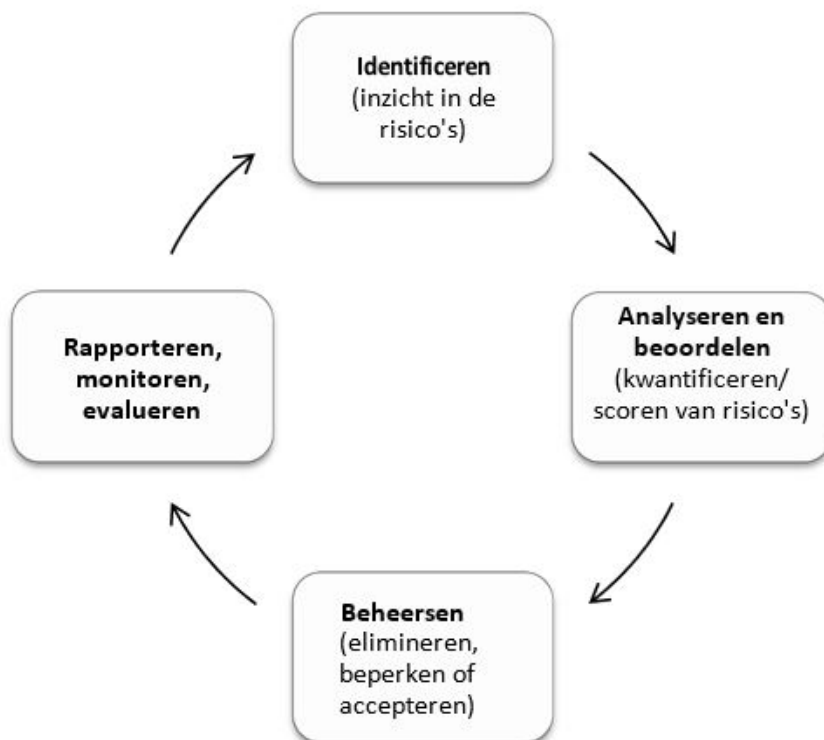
**Identificeren**
(inzicht in de risico's)

**Analyseren en beoordelen**
(kwantificeren/ scoren van risico's)

**Beheersen**
(elimineren, beperken of accepteren)

**Rapporteren, monitoren, evalueren**